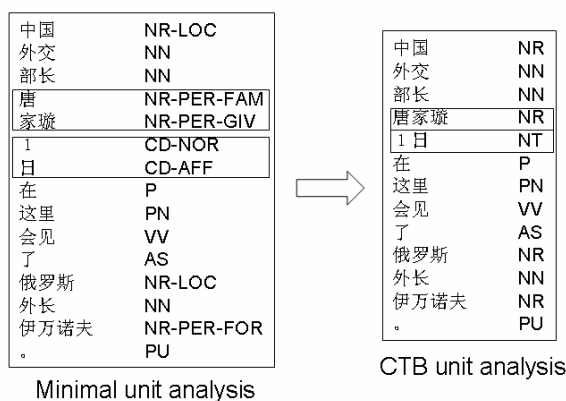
| 中国 | NR-LOC |
|---|---|
| 外交 | NN |
| 部长 | NN |
| 唐 | NR-PER-FAM |
| 家璇 | NR-PER-GIV |
| 1 | CD-NOR |
| 日 | CD-AFF |
| 在 | P |
| 这里 | PN |
| 会见 | VV |
| 了 | AS |
| 俄罗斯 | NR-LOC |
| 外长 | NN |
| 伊万诺夫 | NR-PER-FOR |
| 。 | PU |

Minimal unit analysis

| 中国 | NR |
|---|---|
| 外交 | NN |
| 部长 | NN |
| 唐家璇 | NR |
| 1日 | NT |
| 在 | P |
| 这里 | PN |
| 会见 | VV |
| 了 | AS |
| 俄罗斯 | NR |
| 外长 | NN |
| 伊万诺夫 | NR |
| 。 | PU |

CTB unit analysis